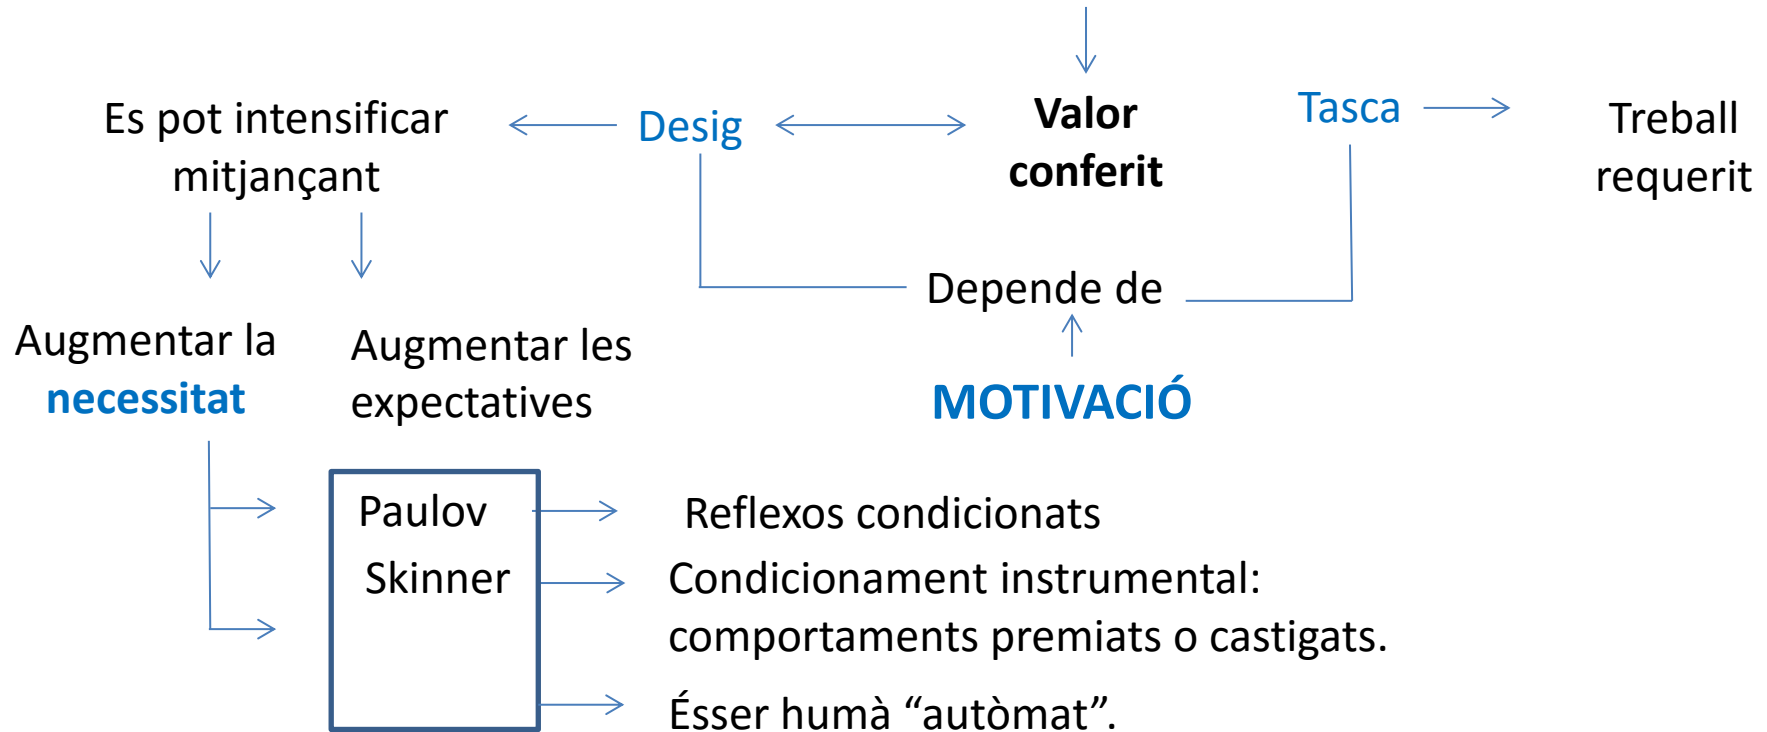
Es pot intensificar mitjançant

Desig

Valor conferit

Tasca

Treball requerit

Depende de

Augmentar la **necessitat**

Augmentar les expectatives

MOTIVACIÓ

Paulov

Skinner

Reflexos condicionats

Condicionament instrumental: comportaments premiats o castigats.

Ésser humà "autòmat".